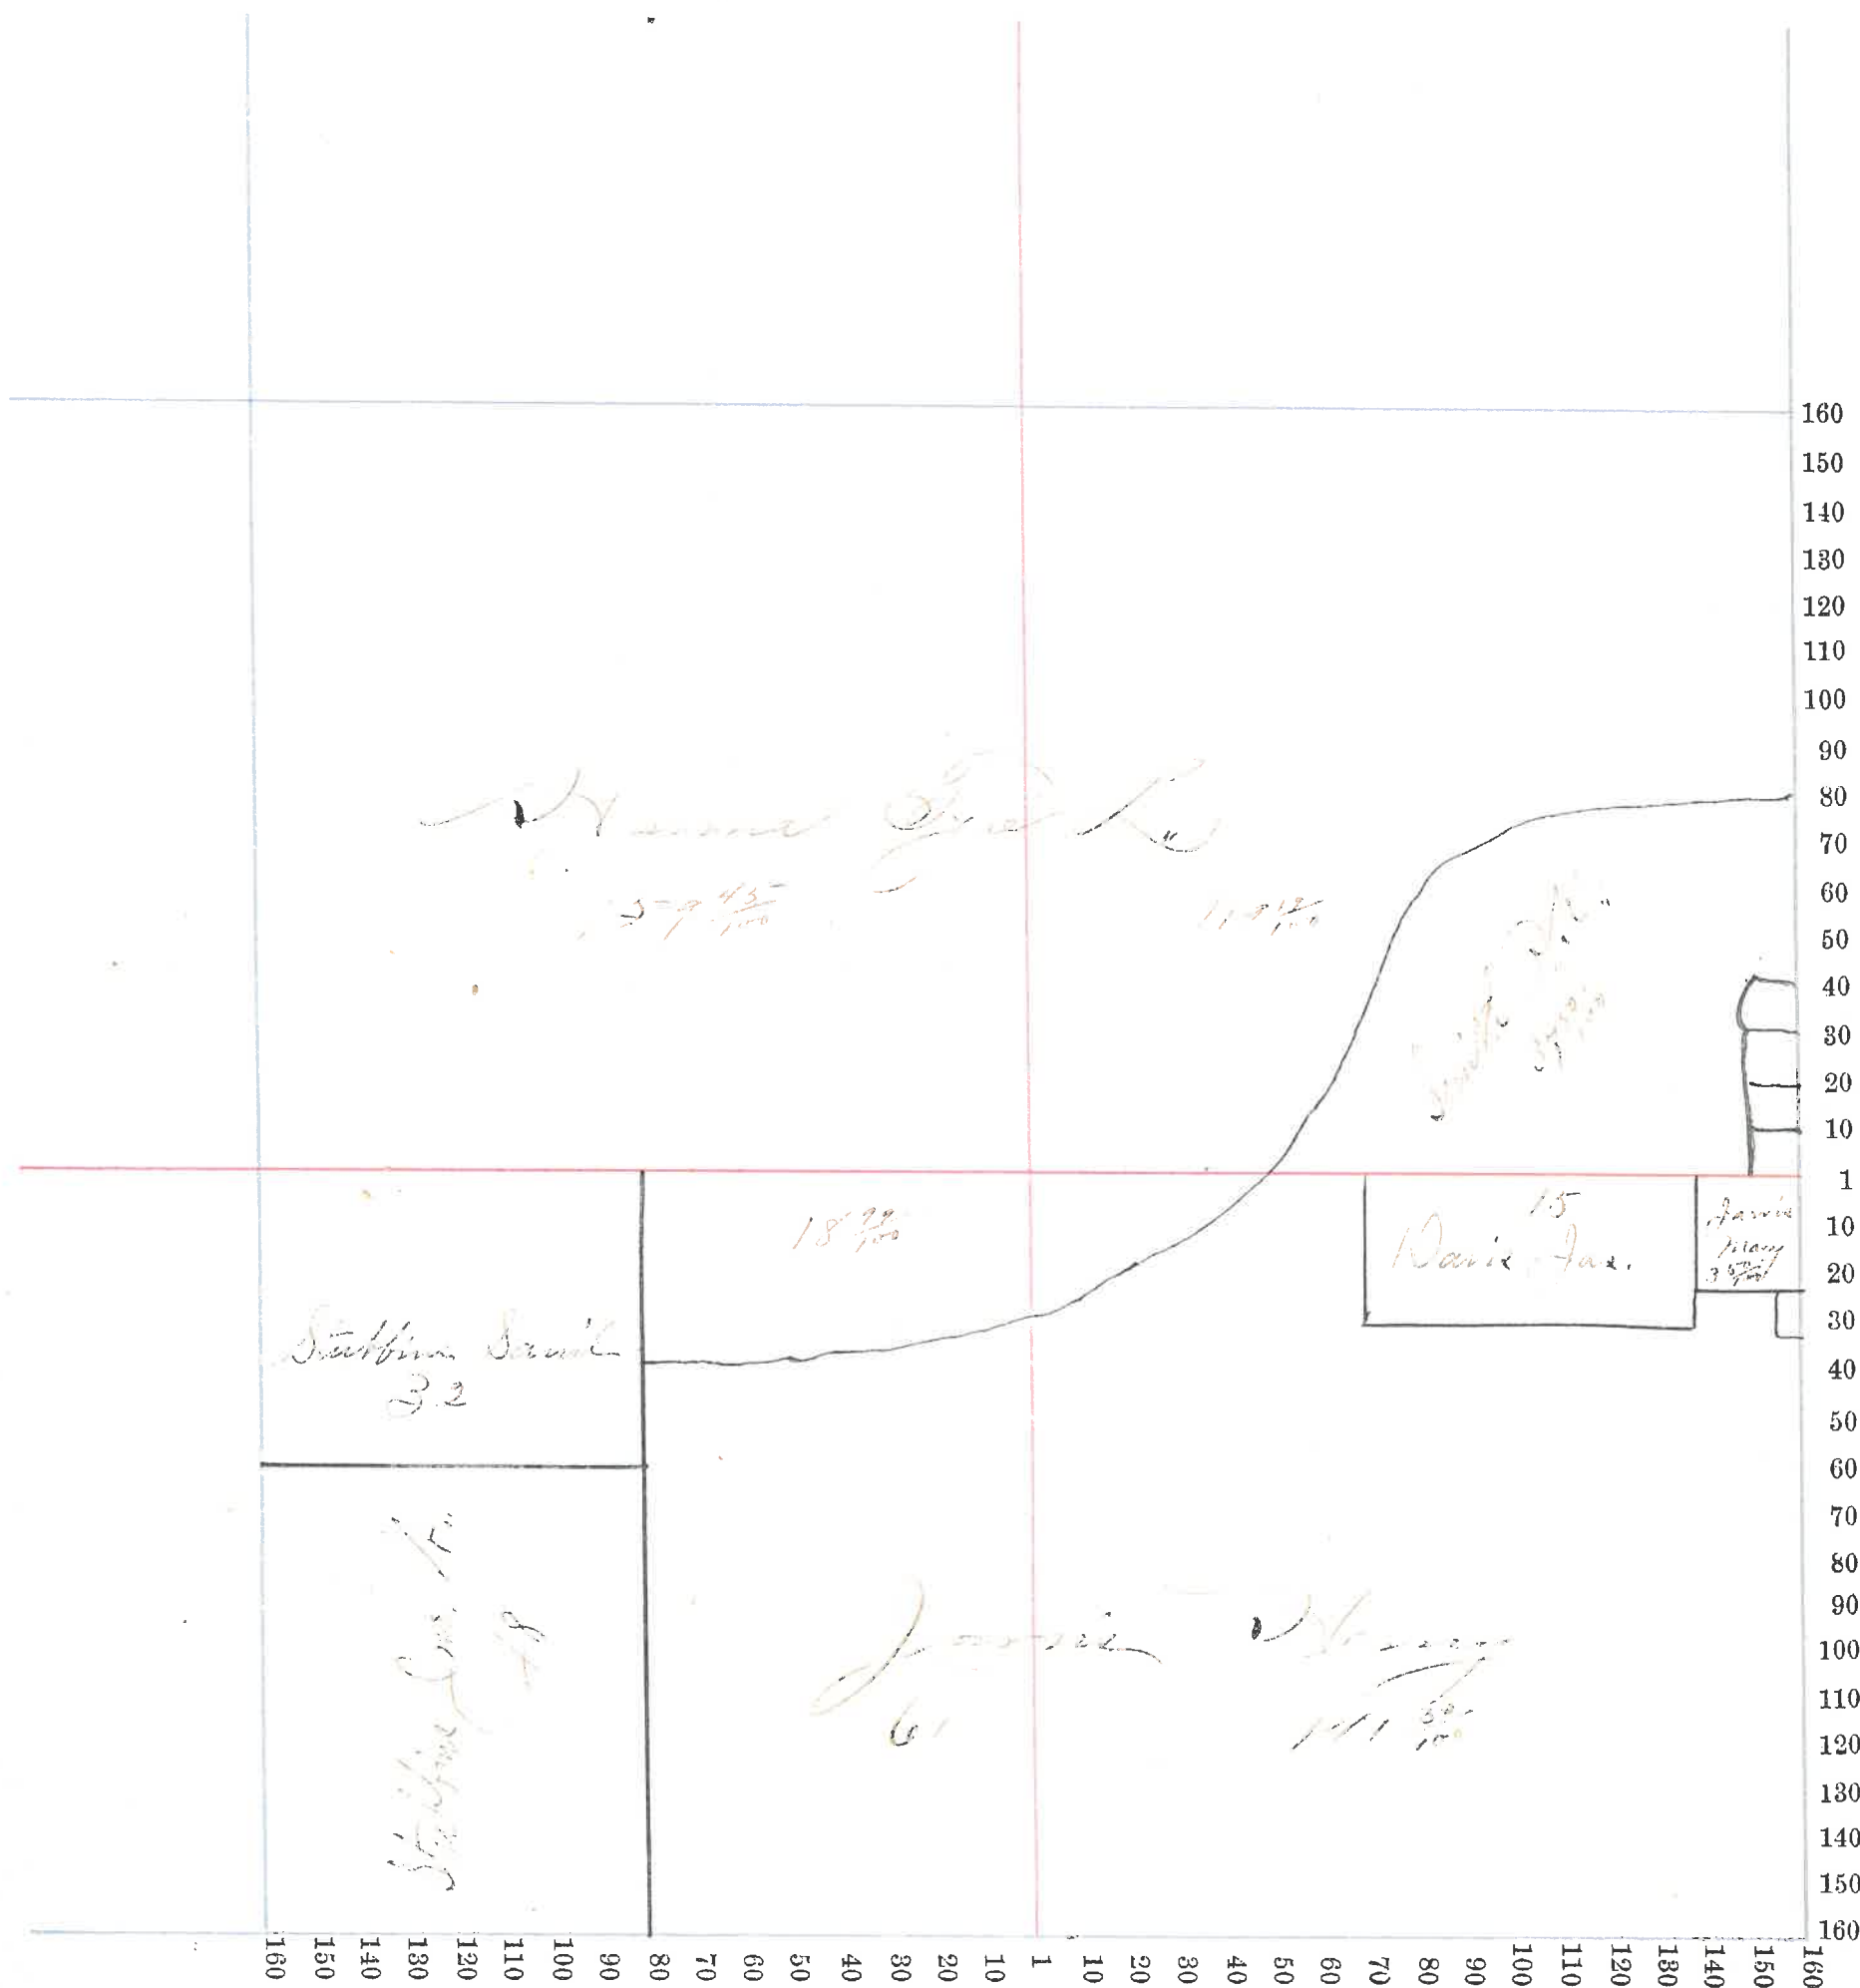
160
150
140
130
120
110
100
90
80
70
60
50
40
30
20
10
1
10
20
30
40
50
60
70
80
90
100
110
120
130
140
150
160

Mann Fisk
$57\frac{45}{100}$
$110\frac{18}{100}$

Smith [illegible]
$37\frac{79}{100}$

$18\frac{22}{100}$

15
Davis Jas.

Jarvis Mary
$3\frac{57}{100}$

Stebbins Saml.
32

Stebbins Cor. K.
48

Jarvis Mary
61
$141\frac{52}{100}$

160
150
140
130
120
110
100
90
80
70
60
50
40
30
20
10
1
10
20
30
40
50
60
70
80
90
100
110
120
130
140
150
160